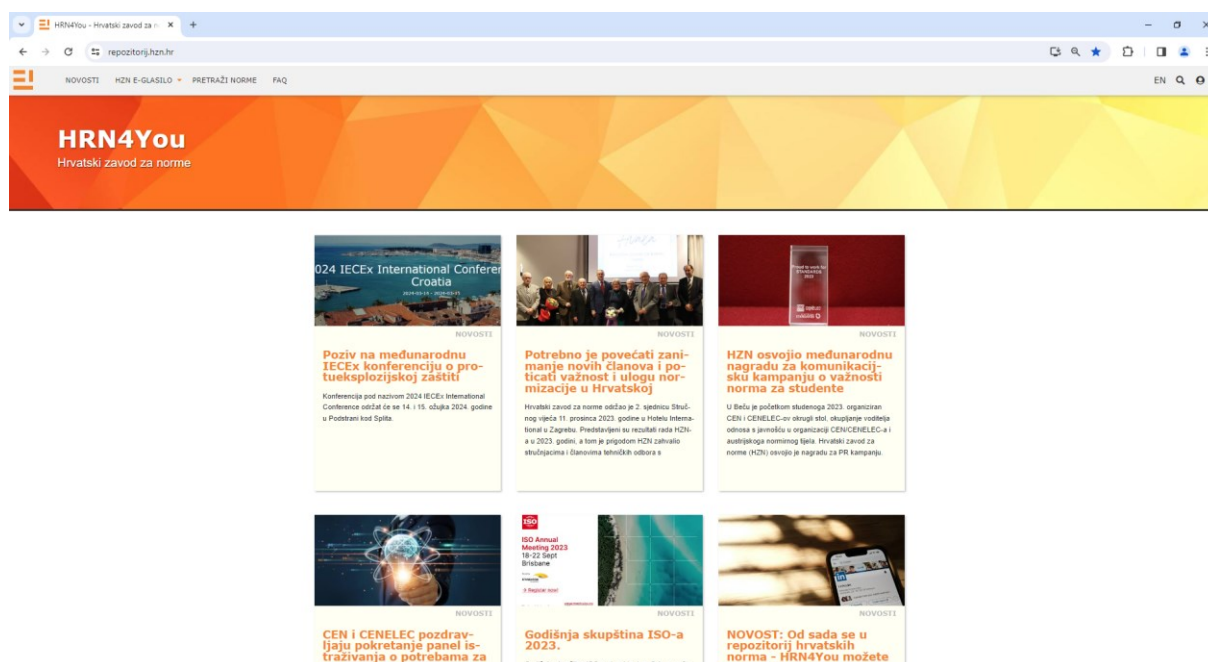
HRN4You - Hrvatski zavod za n ×  +

repozitorij.hzn.hr

NOVOSTI   HZN E-GLASILO   PRETRAŽI NORME   FAQ

EN

HRN4You
Hrvatski zavod za norme

024 IECEx International Confere Croatia

NOVOSTI

Poziv na međunarodnu IECEx konferenciju o protueksplozijskoj zaštiti

Konferencija pod nazivom 2024 IECEx International Conference održat će se 14. i 15. ožujka 2024. godine u Podstrani kod Splita.

NOVOSTI

Potrebno je povećati zanimanje novih članova i poticati važnost i ulogu normizacije u Hrvatskoj

Hrvatski zavod za norme održao je 2. sjednicu Stručnog vijeća 11. prosinca 2023. godine u Hotelu International u Zagrebu. Predstavljeni su rezultati rada HZN-a u 2023. godini, a tom je prigodom HZN zahvalio stručnjacima i članovima tehničkih odbora s

NOVOSTI

HZN osvojio međunarodnu nagradu za komunikacijsku kampanju o važnosti norma za studente

U Beču je početkom studenoga 2023. organiziran CEN i CENELEC-ov okrugli stol, okupljanje voditelja odnosa s javnošću u organizaciji CEN/CENELEC-a i austrijskoga normirnog tijela. Hrvatski zavod za norme (HZN) osvojio je nagradu za PR kampanju.

NOVOSTI

CEN i CENELEC pozdravljaju pokretanje panel istraživanja o potrebama za

ISO
ISO Annual Meeting 2023
18-22 Sept
Brisbane

NOVOSTI

Godišnja skupština ISO-a 2023.

NOVOSTI

NOVOST: Od sada se u repozitorij hrvatskih norma - HRN4You možete